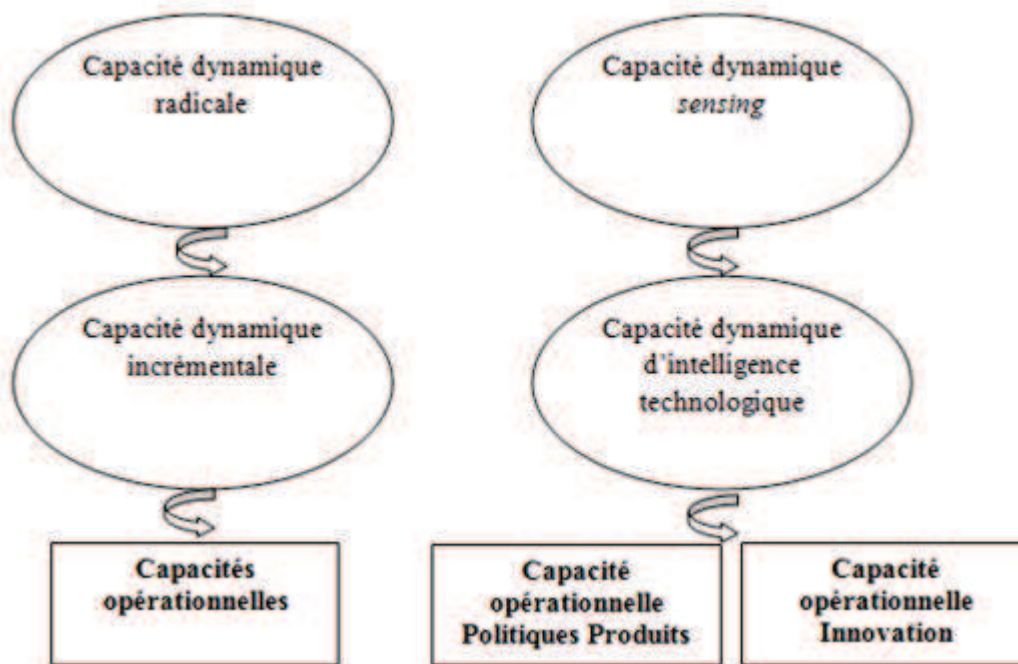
Capacité dynamique radicale

Capacité dynamique incrémentale

Capacités opérationnelles

Capacité dynamique *sensing*

Capacité dynamique d'intelligence technologique

Capacité opérationnelle Politiques Produits

Capacité opérationnelle Innovation